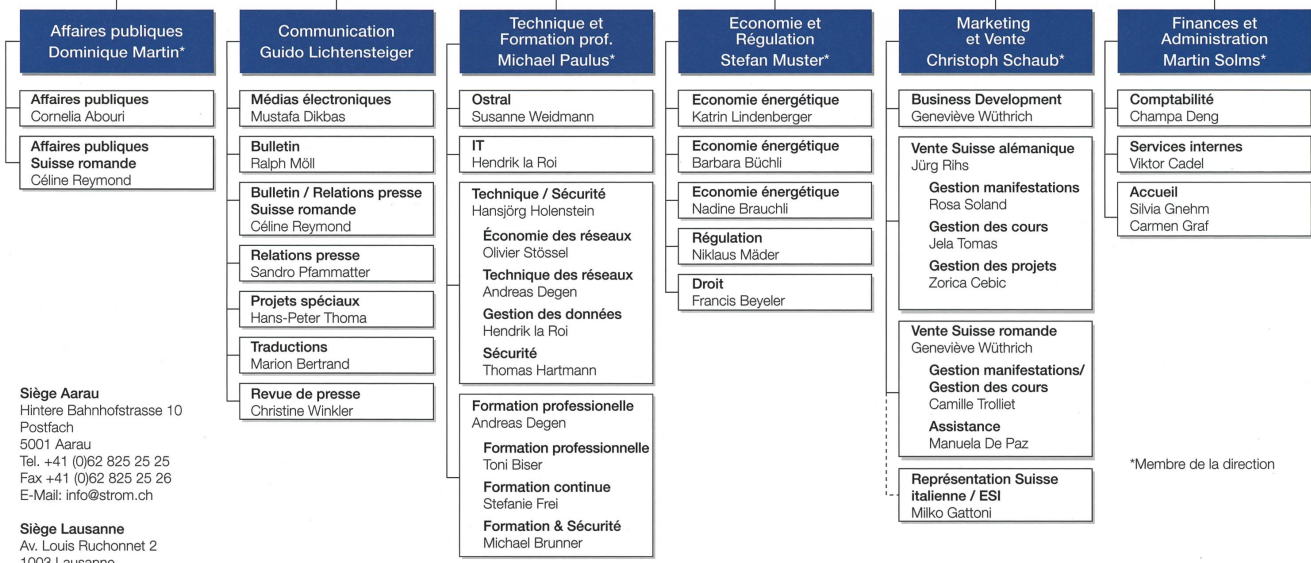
Affaires publiques
Dominique Martin*

Affaires publiques
Cornelia Abouri

Affaires publiques Suisse romande
Céline Reymond

Communication
Guido Lichtensteiger

Médias électroniques
Mustafa Dikbas

Bulletin
Ralph Möll

Bulletin / Relations presse Suisse romande
Céline Reymond

Relations presse
Sandro Pfammatter

Projets spéciaux
Hans-Peter Thoma

Traductions
Marion Bertrand

Revue de presse
Christine Winkler

Technique et Formation prof.
Michael Paulus*

Ostral
Susanne Weidmann

IT
Hendrik la Roi

Technique / Sécurité
Hansjörg Holenstein

Économie des réseaux
Olivier Stössel

Technique des réseaux
Andreas Degen

Gestion des données
Hendrik la Roi

Sécurité
Thomas Hartmann

Formation professionnelle
Andreas Degen

Formation professionnelle
Toni Biser

Formation continue
Stefanie Frei

Formation & Sécurité
Michael Brunner

Economie et Régulation
Stefan Muster*

Economie énergétique
Katrin Lindenberger

Economie énergétique
Barbara Büchli

Economie énergétique
Nadine Brauchli

Régulation
Niklaus Mäder

Droit
Francis Beyeler

Marketing et Vente
Christoph Schaub*

Business Development
Geneviève Wüthrich

Vente Suisse alémanique
Jürg Rihs

Gestion manifestations
Rosa Soland

Gestion des cours
Jela Tomas

Gestion des projets
Zorica Cebic

Vente Suisse romande
Geneviève Wüthrich

Gestion manifestations/ Gestion des cours
Camille Trolliet

Assistance
Manuela De Paz

Représentation Suisse italienne / ESI
Milko Gattoni

Finances et Administration
Martin Solms*

Comptabilité
Champa Deng

Services internes
Viktor Cadel

Accueil
Silvia Gnehm
Carmen Graf

*Membre de la direction

Siège Aarau
Hintere Bahnhofstrasse 10
Postfach
5001 Aarau
Tel. +41 (0)62 825 25 25
Fax +41 (0)62 825 25 26
E-Mail: info@strom.ch

Siège Lausanne
Av. Louis Ruchonnet 2
1003 Lausanne